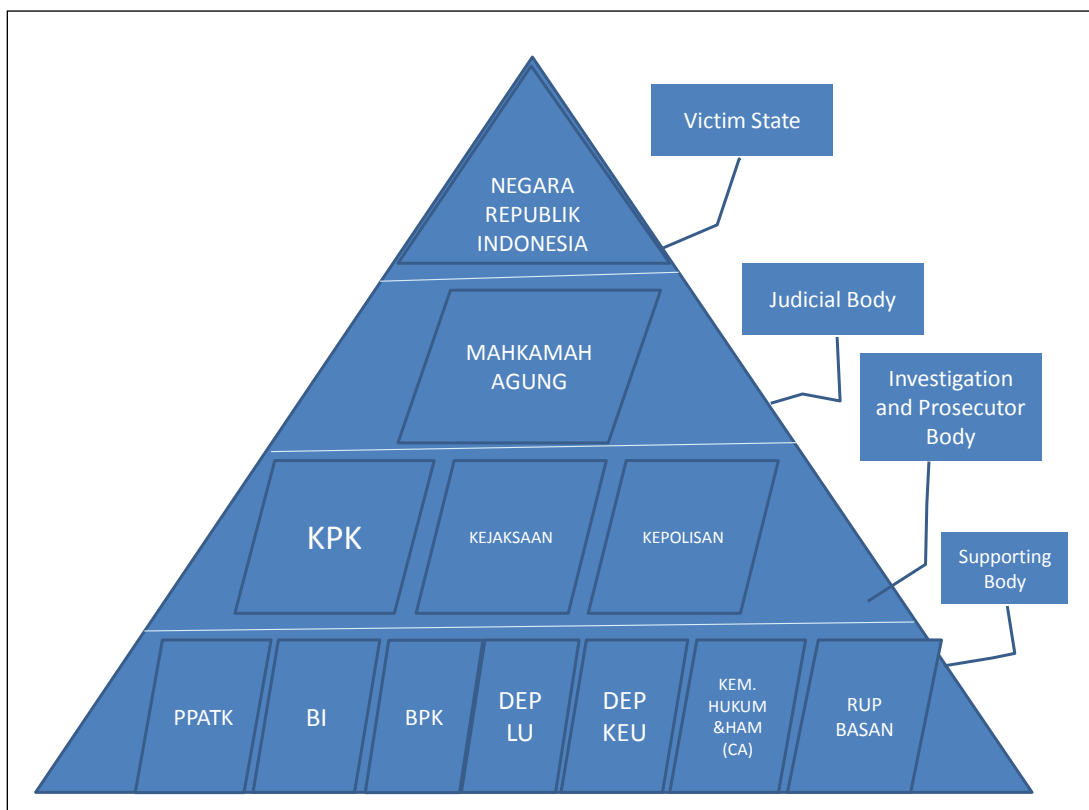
NEGARA REPUBLIK INDONESIA

Victim State

MAHKAMAH AGUNG

Judicial Body

KPK

KEJAKSAAN

KEPOLISAN

Investigation and Prosecutor Body

Supporting Body

PPATK

BI

BPK

DEP LU

DEP KEU

KEM. HUKUM &HAM (CA)

RUP BASAN